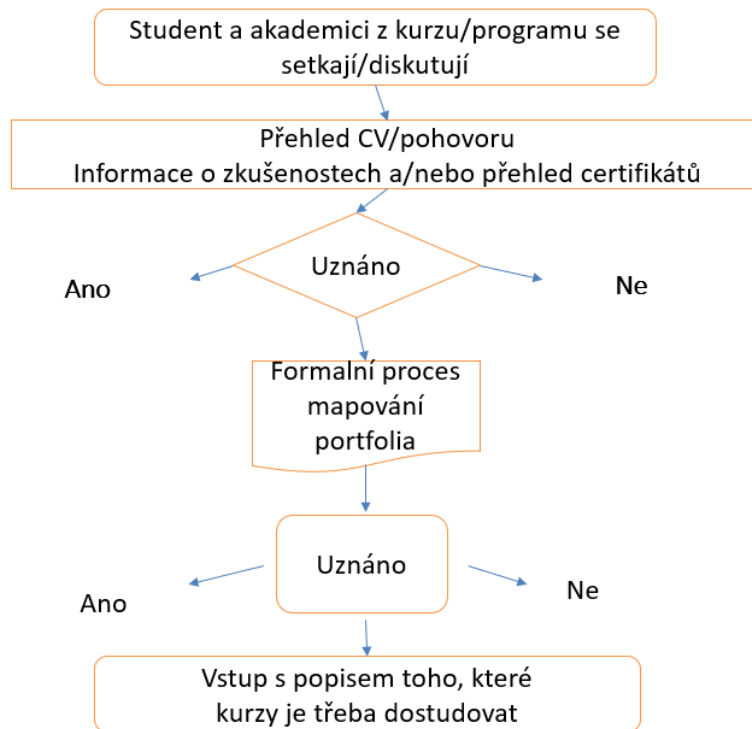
Student a akademici z kurzu/programu se setkají/diskutují

Přehled CV/pohovoru
Informace o zkušenostech a/nebo přehled certifikátů

Uznáno

Ano

Ne

Formalní proces mapování portfolia

Uznáno

Ano

Ne

Vstup s popisem toho, které kurzy je třeba dostudovat